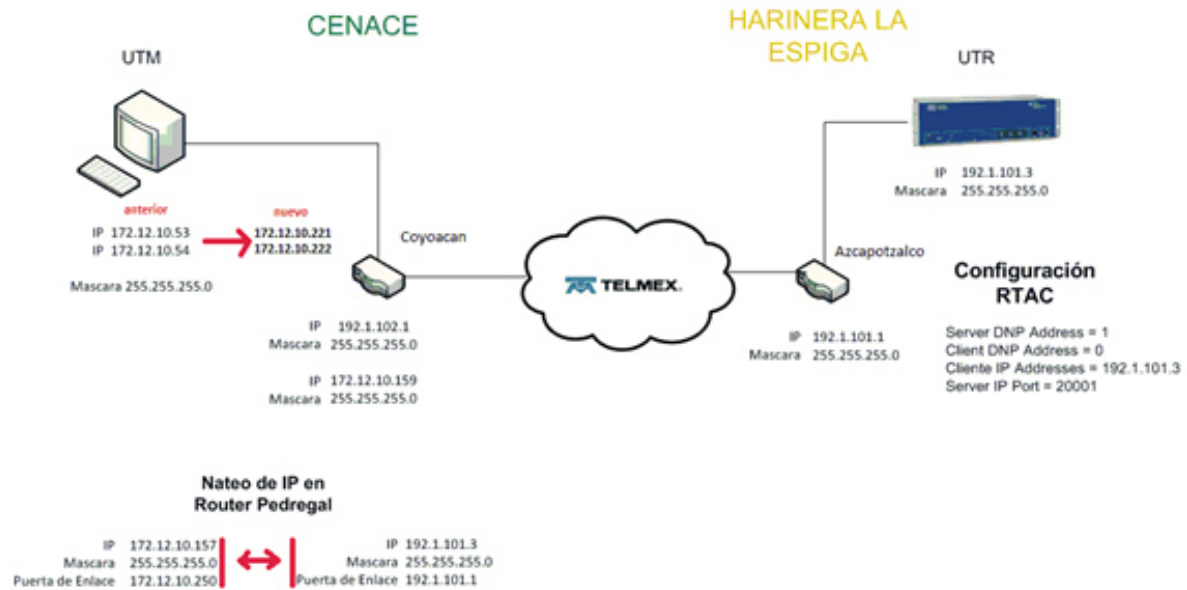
CENACE

HARINERA LA ESPIGA

UTM

UTR

IP 192.1.101.3
Mascara 255.255.255.0

anterior
IP 172.12.10.53
IP 172.12.10.54

nuevo
172.12.10.221
172.12.10.222

Mascara 255.255.255.0

Coyoacan

TELMEX

Azcapotzalco

Configuración RTAC

Server DNP Address = 1
Client DNP Address = 0
Cliente IP Addresses = 192.1.101.3
Server IP Port = 20001

IP 192.1.102.1
Mascara 255.255.255.0

IP 172.12.10.159
Mascara 255.255.255.0

IP 192.1.101.1
Mascara 255.255.255.0

Nateo de IP en Router Pedregal

IP 172.12.10.157
Mascara 255.255.255.0
Puerta de Enlace 172.12.10.250

IP 192.1.101.3
Mascara 255.255.255.0
Puerta de Enlace 192.1.101.1